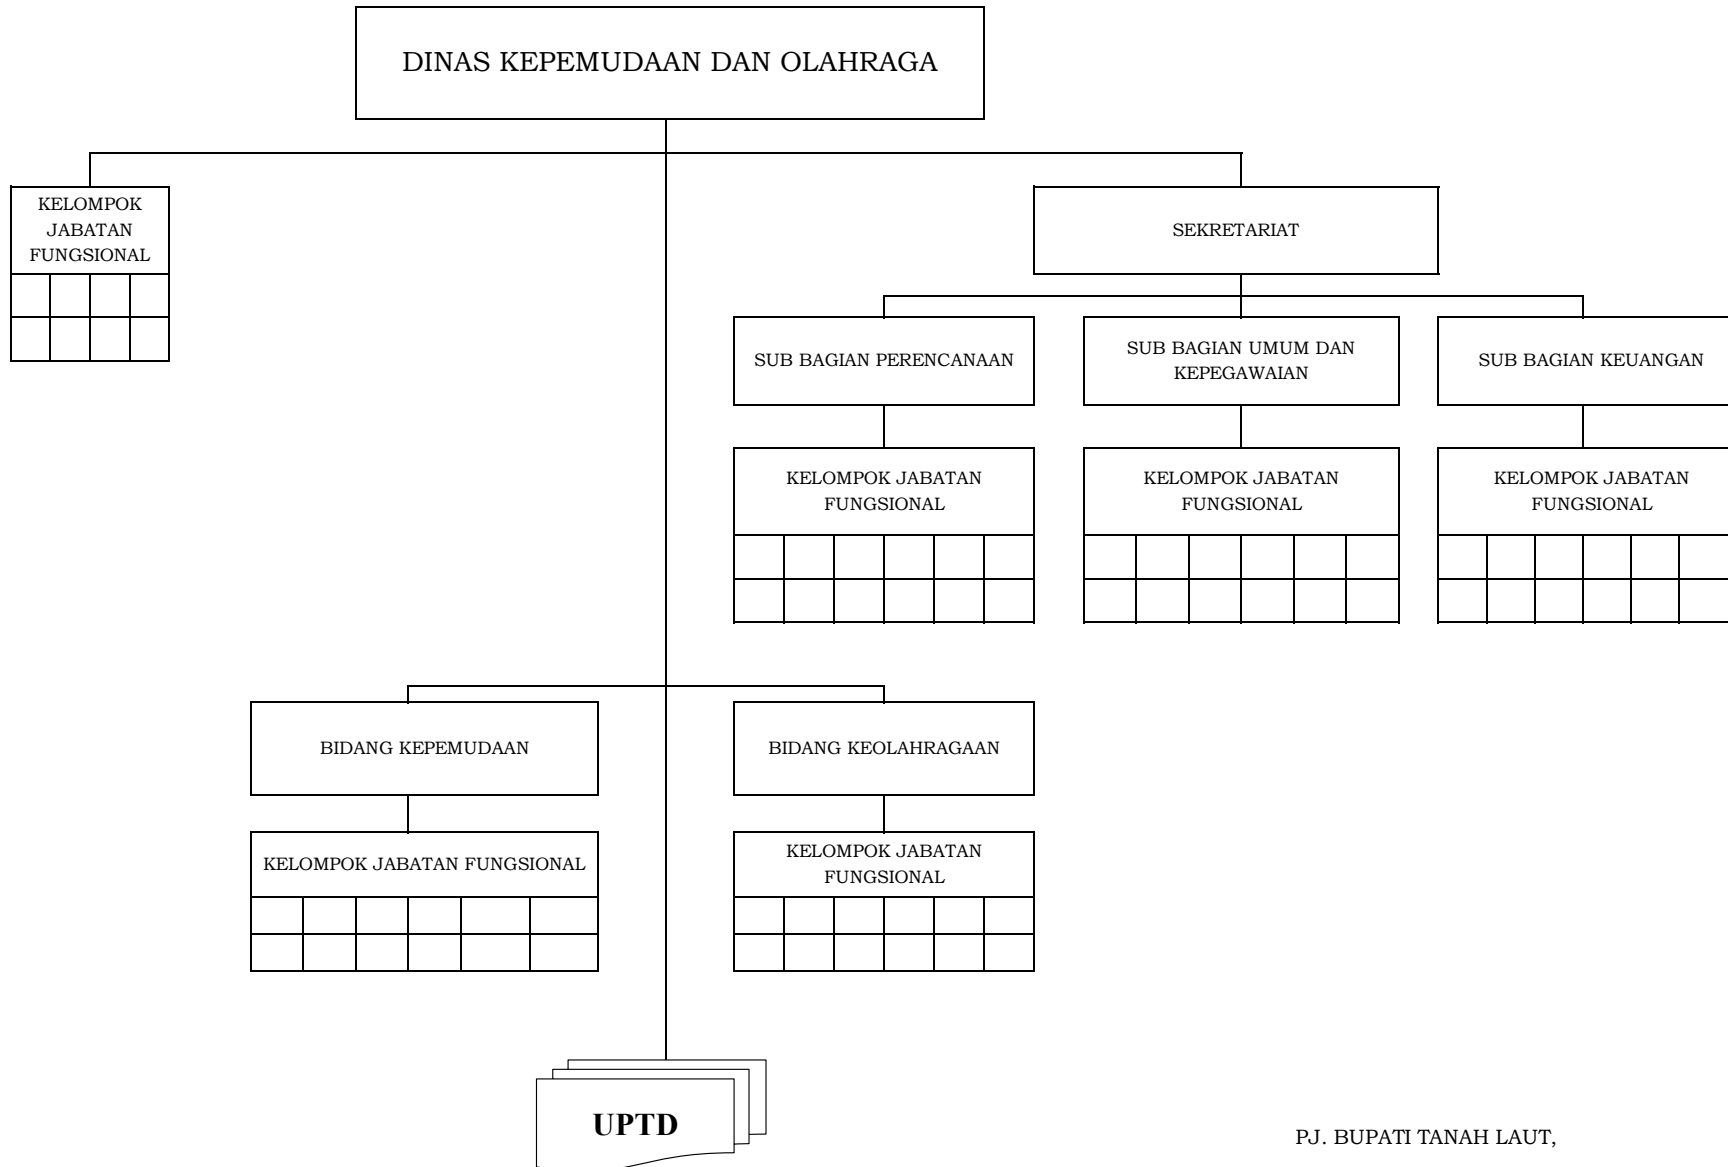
DINAS KEPEMUDAAN DAN OLAHRAGA

KELOMPOK JABATAN FUNGSIONAL

SEKRETARIAT

SUB BAGIAN PERENCANAAN

SUB BAGIAN UMUM DAN KEPEGAWAIAN

SUB BAGIAN KEUANGAN

KELOMPOK JABATAN FUNGSIONAL

KELOMPOK JABATAN FUNGSIONAL

KELOMPOK JABATAN FUNGSIONAL

BIDANG KEPEMUDAAN

BIDANG KEOLAHRAGAAN

KELOMPOK JABATAN FUNGSIONAL

KELOMPOK JABATAN FUNGSIONAL

UPTD

PJ. BUPATI TANAH LAUT,